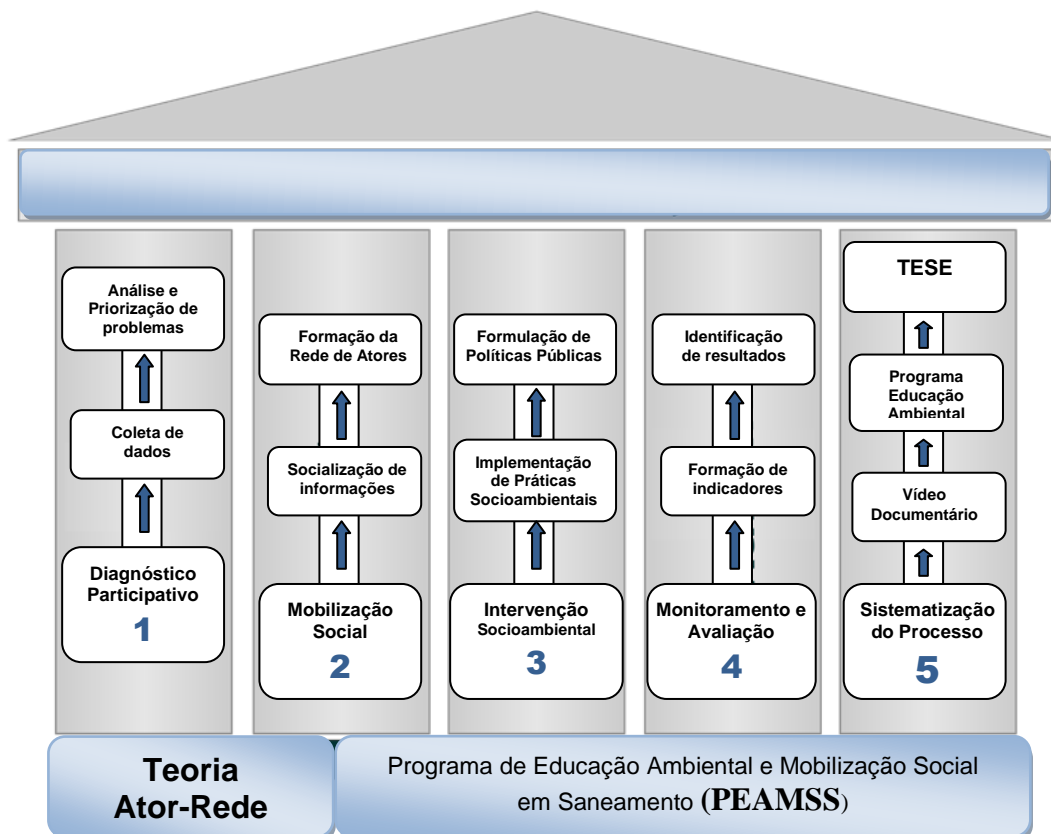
Análise e Priorização de problemas

Coleta de dados

Diagnóstico Participativo
1

Formação da Rede de Atores

Socialização de informações

Mobilização Social
2

Formulação de Políticas Públicas

Implementação de Práticas Socioambientais

Intervenção Socioambiental
3

Identificação de resultados

Formação de indicadores

Monitoramento e Avaliação
4

TESE

Programa Educação Ambiental

Vídeo Documentário

Sistematização do Processo
5

Teoria Ator-Rede

Programa de Educação Ambiental e Mobilização Social em Saneamento (PEAMSS)